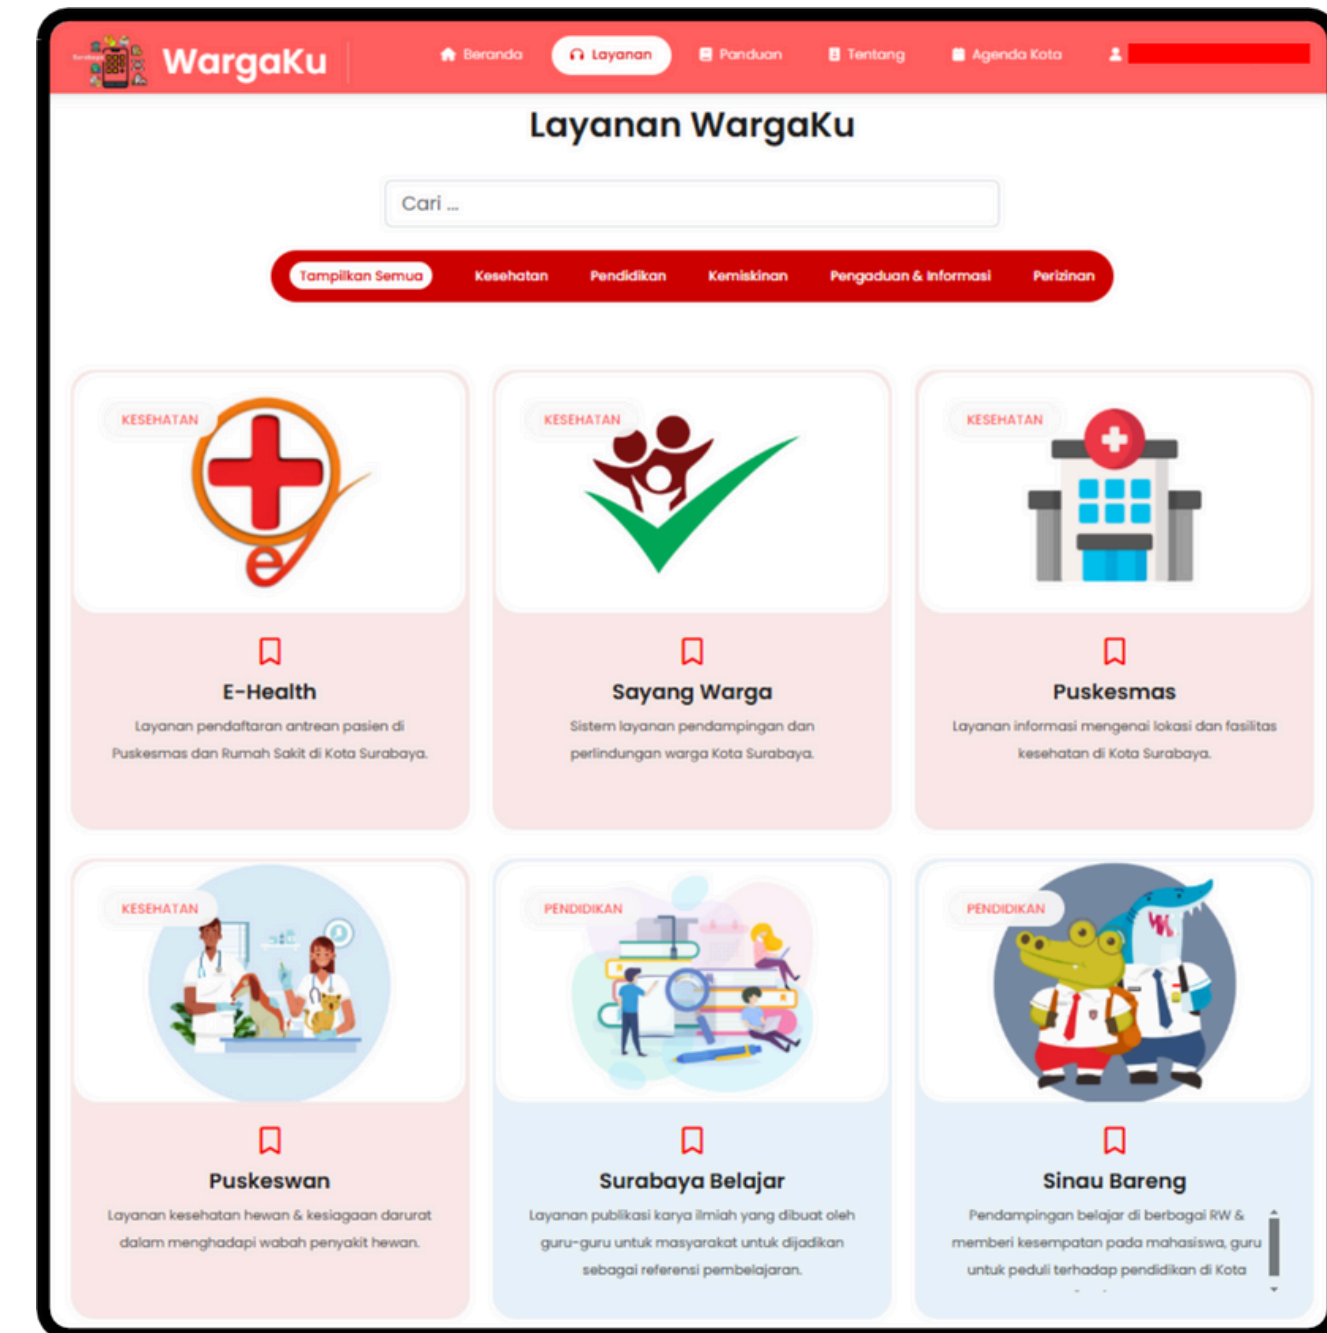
WargaKu

Beranda Layanan Panduan Tentang Agenda Kota

Layanan WargaKu

Cari ...

Tampilkan Semua Kesehatan Pendidikan Kemiskinan Pengaduan & Informasi Perizinan

KESEHATAN

E-Health

Layanan pendaftaran antrean pasien di Puskesmas dan Rumah Sakit di Kota Surabaya.

KESEHATAN

Sayang Warga

Sistem layanan pendampingan dan perlindungan warga Kota Surabaya.

KESEHATAN

Puskesmas

Layanan informasi mengenai lokasi dan fasilitas kesehatan di Kota Surabaya.

KESEHATAN

Puskeswan

Layanan kesehatan hewan & kesiagaan darurat dalam menghadapi wabah penyakit hewan.

PENDIDIKAN

Surabaya Belajar

Layanan publikasi karya ilmiah yang dibuat oleh guru-guru untuk masyarakat untuk dijadikan sebagai referensi pembelajaran.

PENDIDIKAN

Sinau Bareng

Pendampingan belajar di berbagai RW & memberi kesempatan pada mahasiswa, guru untuk peduli terhadap pendidikan di Kota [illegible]